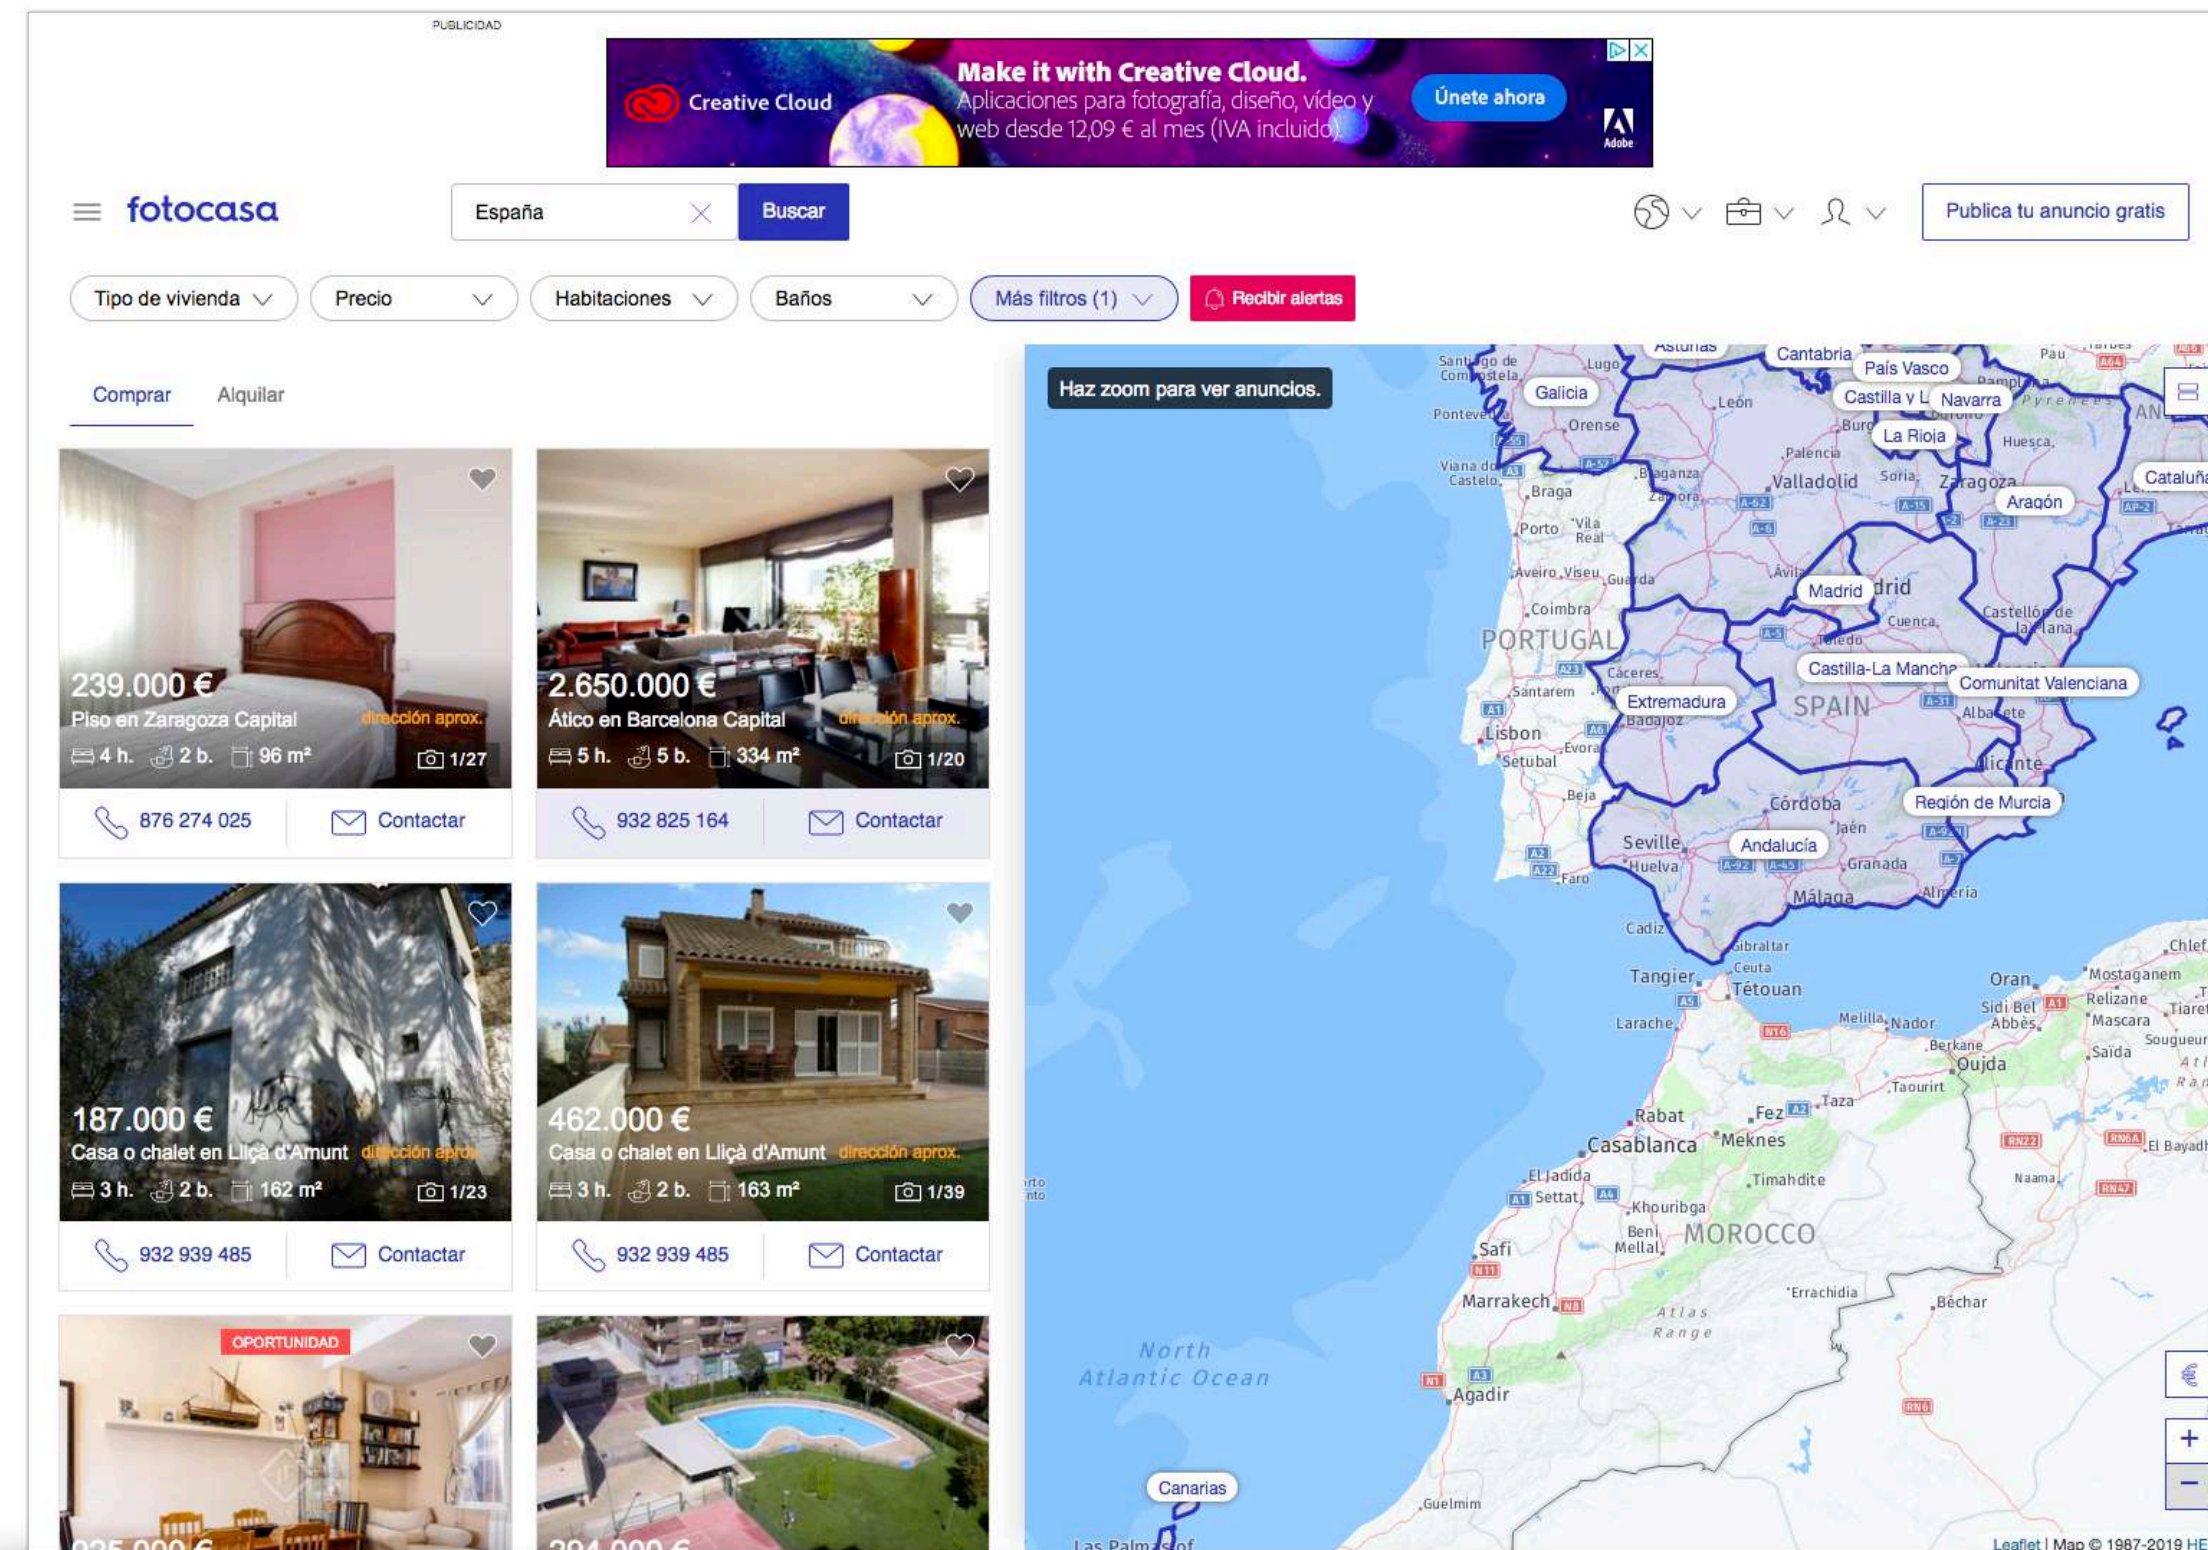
PUBLICIDAD

Creative Cloud
Make it with Creative Cloud.
Aplicaciones para fotografía, diseño, vídeo y web desde 12,09 € al mes (IVA incluido).
Únete ahora
Adobe

fotocasa
España
Buscar
Publica tu anuncio gratis

Tipo de vivienda
Precio
Habitaciones
Baños
Más filtros (1)
Recibir alertas

Comprar
Alquilar

239.000 €
Piso en Zaragoza Capital
dirección aprox.
4 h. 2 b. 96 m²
1/27
876 274 025
Contactar

2.650.000 €
Ático en Barcelona Capital
dirección aprox.
5 h. 5 b. 334 m²
1/20
932 825 164
Contactar

187.000 €
Casa o chalet en Lliçà d'Amunt
dirección aprox.
3 h. 2 b. 162 m²
1/23
932 939 485
Contactar

462.000 €
Casa o chalet en Lliçà d'Amunt
dirección aprox.
3 h. 2 b. 163 m²
1/39
932 939 485
Contactar

OPORTUNIDAD

Haz zoom para ver anuncios.

Asturias
Cantabria
País Vasco
Galicia
Castilla y L
Navarra
La Rioja
Cataluña
Aragón
Madrid
Castilla-La Mancha
Comunitat Valenciana
Extremadura
Región de Murcia
Andalucía
Canarias

Santiago de Compostela, Lugo, León, Pontevedra, Orense, Palencia, Burgos, Huesca, Viana do Castelo, Braganza, Zamora, Valladolid, Soria, Zaragoza, Braga, Porto, Vila Real, Aveiro, Viseu, Guarda, Ávila, Coimbra, PORTUGAL, Cuenca, Toledo, Castellón de la Plana, Cáceres, Santarem, Badajoz, SPAIN, Albacete, Lisbon, Évora, Setubal, Alicante, Beja, Córdoba, Jaén, Seville, Huelva, Granada, Faro, Málaga, Almería, Cadiz, Gibraltar, Ceuta, Tangier, Tétouan, Oran, Chlef, Mostaganem, Relizane, Mascara, Saida, Sidi Bel Abbès, Larache, Melilla, Nador, Berkane, Oujda, Taourirt, Taza, Rabat, Fez, Casablanca, Meknes, El Jadida, Settat, Timahdite, Khouribga, Beni Mellal, MOROCCO, Safi, Errachidia, Béchar, Marrakech, Atlas Range, Agadir, Guelmim, North Atlantic Ocean, Las Palmas of

Leaflet | Map © 1987-2019 HE